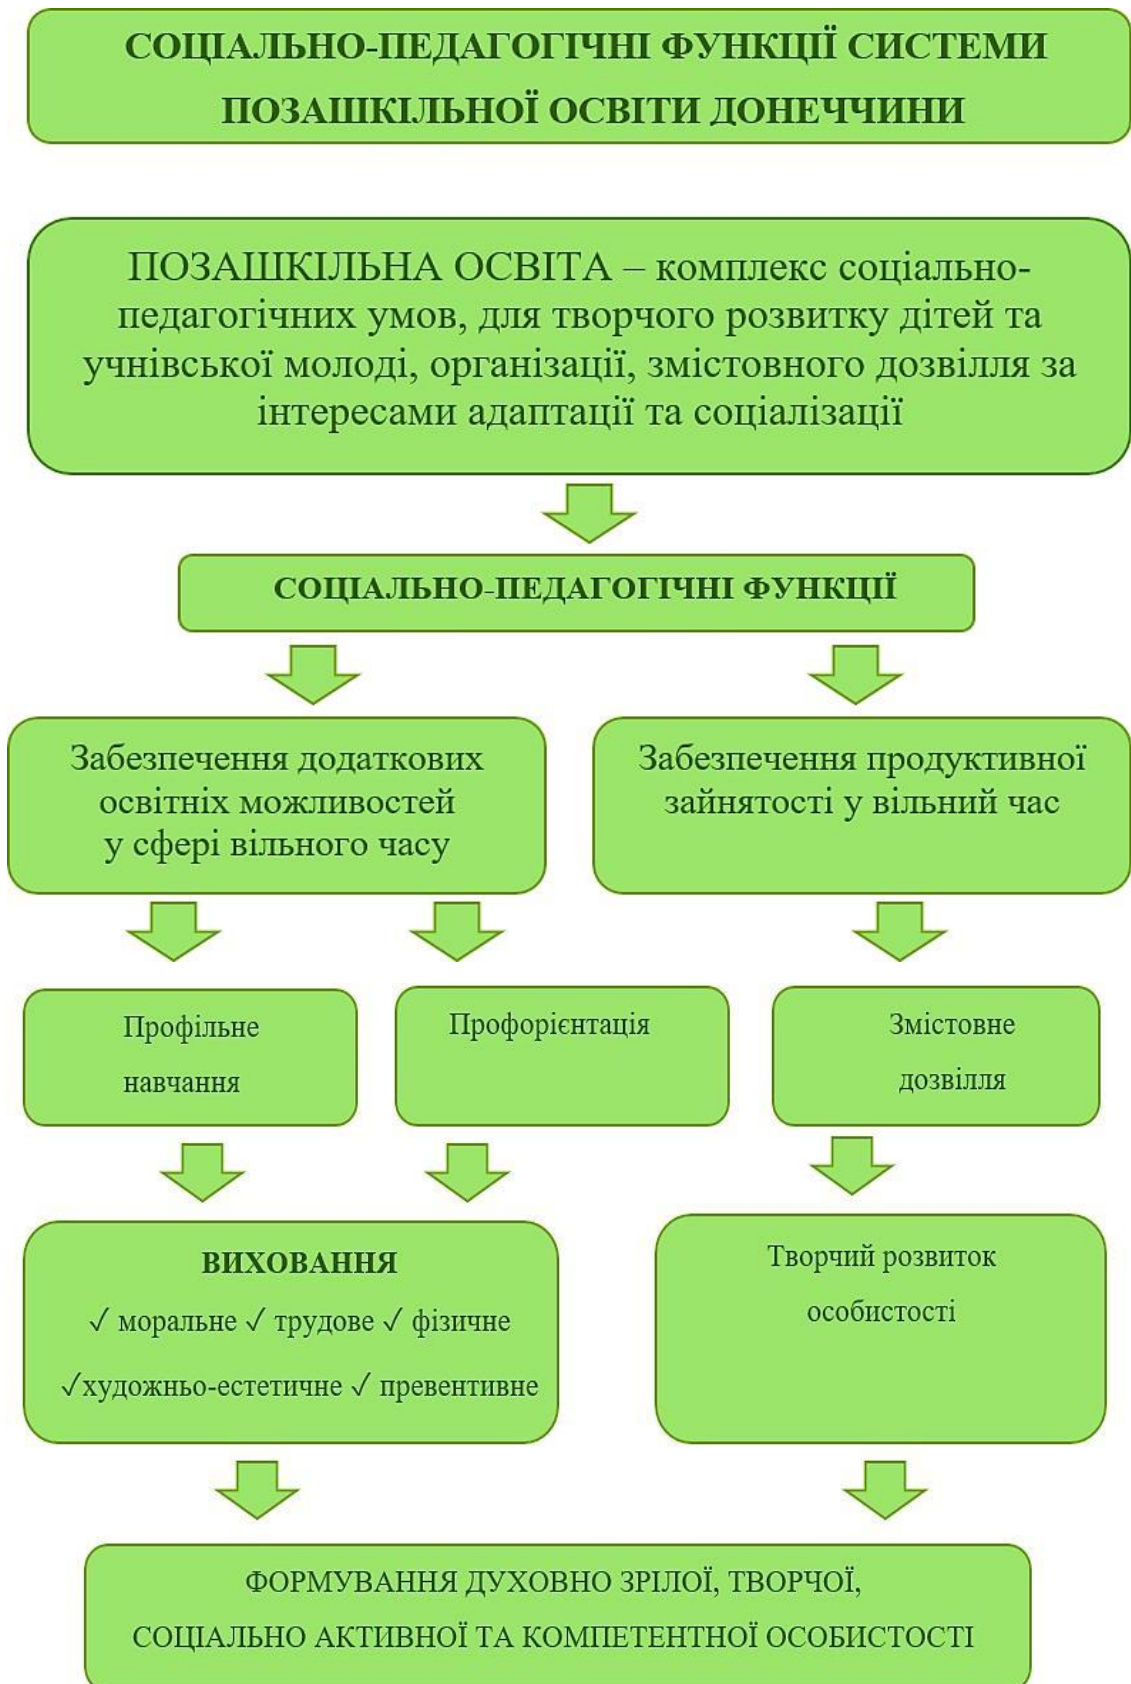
СОЦІАЛЬНО-ПЕДАГОГІЧНІ ФУНКЦІЇ СИСТЕМИ ПОЗАШКІЛЬНОЇ ОСВІТИ ДОНЕЧЧИНИ

ПОЗАШКІЛЬНА ОСВІТА – комплекс соціально-педагогічних умов, для творчого розвитку дітей та учнівської молоді, організації, змістовного дозвілля за інтересами адаптації та соціалізації

СОЦІАЛЬНО-ПЕДАГОГІЧНІ ФУНКЦІЇ

Забезпечення додаткових освітніх можливостей у сфері вільного часу

Забезпечення продуктивної зайнятості у вільний час

Профільне навчання

Профорієнтація

Змістовне дозвілля

ВИХОВАННЯ
✓ моральне ✓ трудове ✓ фізичне
✓художньо-естетичне ✓ превентивне

Творчий розвиток особистості

ФОРМУВАННЯ ДУХОВНО ЗРІЛОЇ, ТВОРЧОЇ, СОЦІАЛЬНО АКТИВНОЇ ТА КОМПЕТЕНТНОЇ ОСОБИСТОСТІ